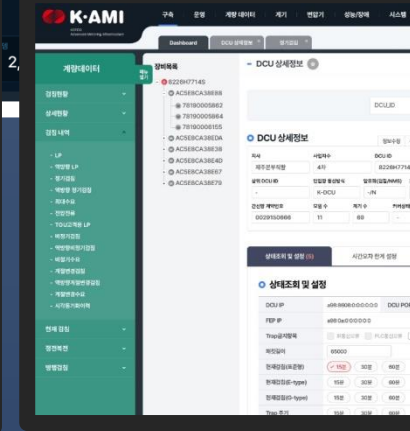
K·AMI
KEPCO
Advanced Metering Infrastructure

구축 운영 계량 데이터 계기 변압기 성능/장애 시스템

Dashboard DCU 상세정보 정기검침

2,

계량데이터
메뉴숨기기

검침현황
상세현황
검침 내역
- LP
- 역방향 LP
- 정기검침
- 역방향 정기검침
- 최대수요
- 전원전류
- TOU고객용 LP
- 비정기검침
- 역방향비정기검침
- 배압기수요
- 계량변경검침
- 역방향계량변경검침
- 계량변경수요
- 시각동기화이력
현재 검침
정정복전
병행검침

장비목록
8226H77145
AC5E8CA38698
78190005862
78190005864
78190006155
AC5E8CA38EDA
AC5E8CA38638
AC5E8CA3E4D
AC5E8CA38E67
AC5E8CA38679

DCU 상세정보

DCU_ID

DCU 상세정보
정보수정
지사 사업자수 DCU ID
제주본부직할 4차 8226H7714
설치 DCU ID 인입관 통신방식 업무처리(NMS)
- K-DCU -IN
건선번 계약번호 모델 수 계기 수 커버
0029150866 11 68 -

상태조회 및 설정 (5) 시간오차 한계 설정

상태조회 및 설정
DCU IP x99.9808:0:0:0:0:0 DCU PO
FEP IP x99.0:a:0:0:0:0:0
Trap감시항목
패킷길이 65000
현재검침(표준형) 15분 30분 60분
현재검침(E-type) 15분 30분 60분
현재검침(G-type) 15분 30분 60분
Trap 주기